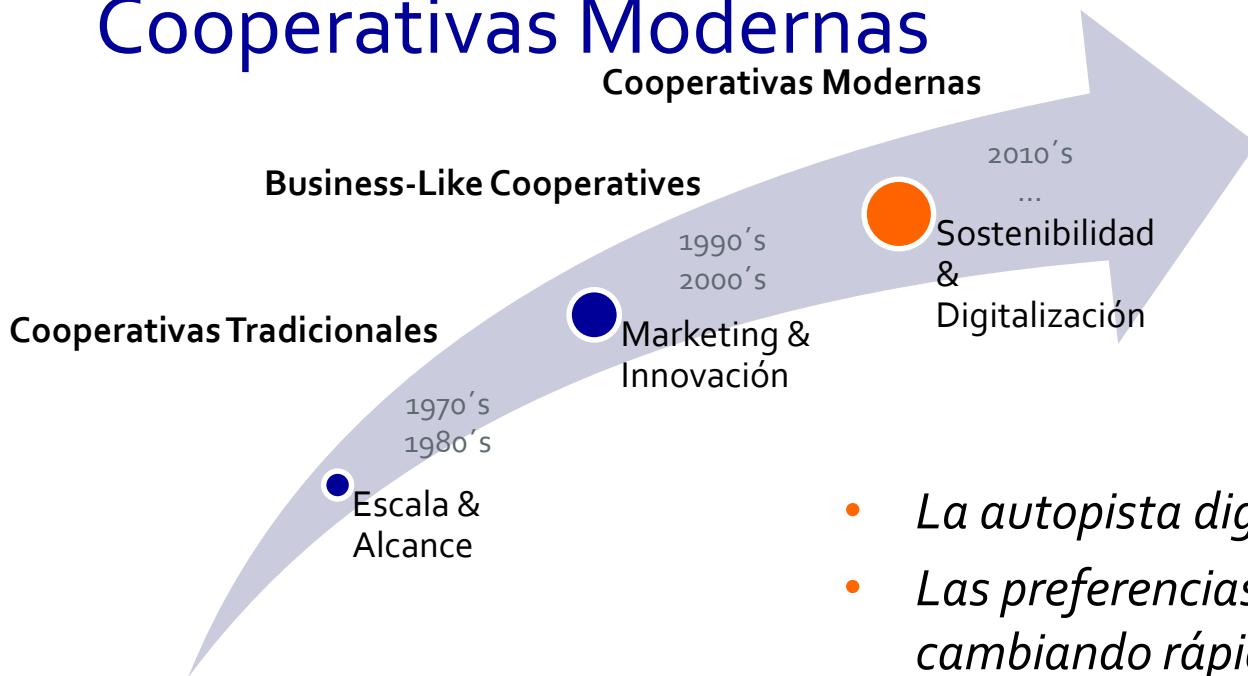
Cooperativas Modernas

Cooperativas Modernas

Business-Like Cooperatives

Cooperativas Tradicionales

2010´s
...

Sostenibilidad & Digitalización

1990´s
2000´s

Marketing & Innovación

1970´s
1980´s

Escala & Alcance

• La autopista dig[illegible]
• Las preferencias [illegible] cambiando rápi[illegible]